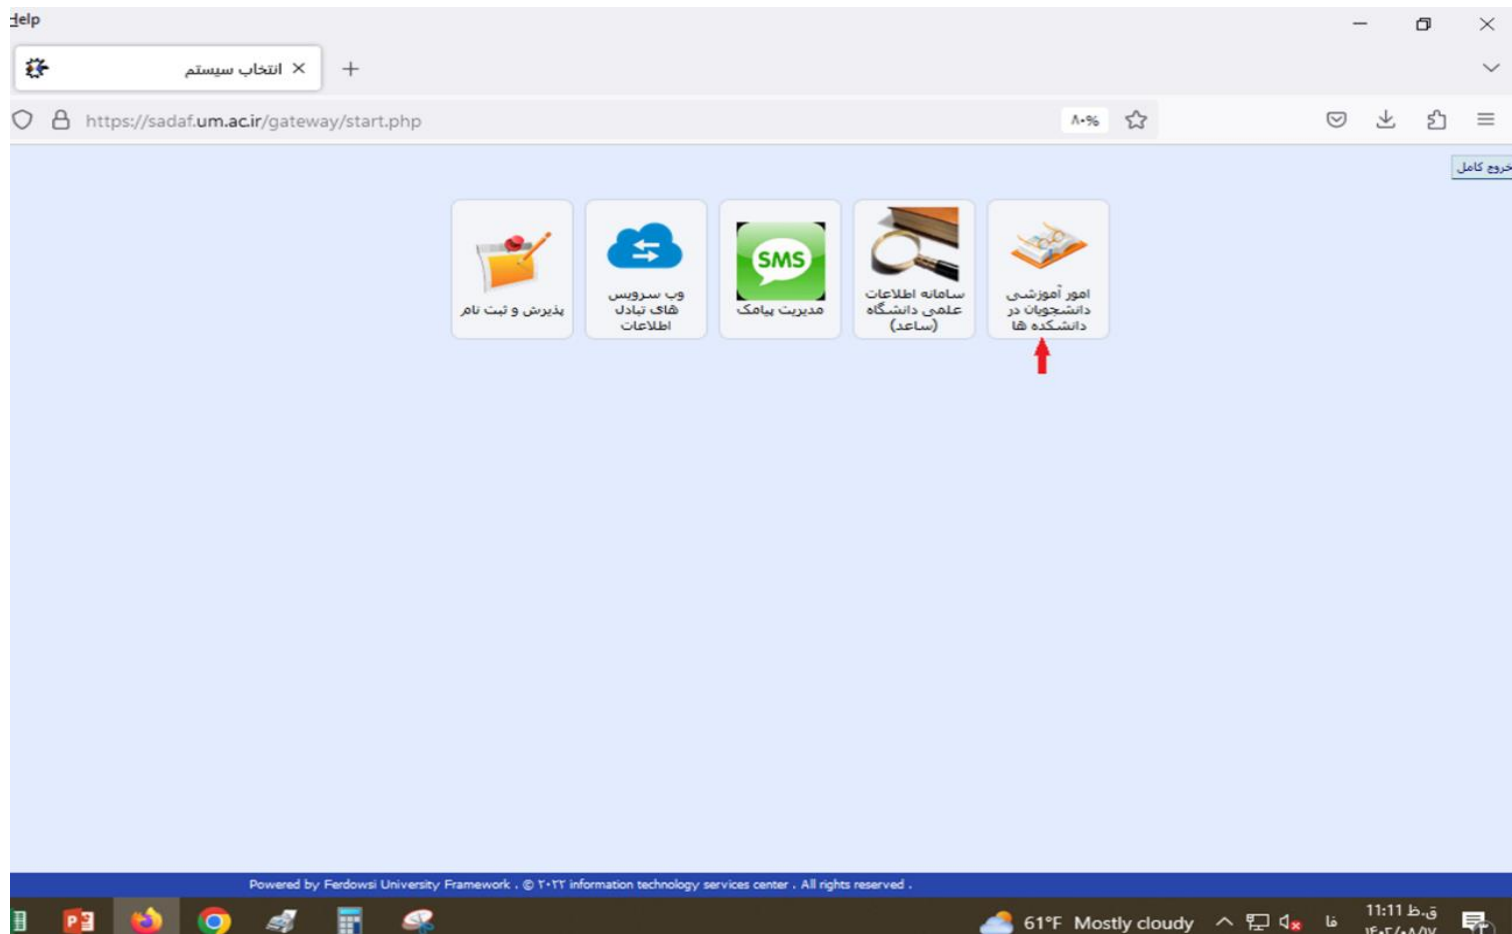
Help

انتخاب سیستم

https://sadaf.um.ac.ir/gateway/start.php

۸۰%

خروج کامل

امور آموزشی دانشجویان در دانشکده ها

سامانه اطلاعات علمی دانشگاه (ساعد)

SMS

مدیریت پیامک

وب سرویس های تبادل اطلاعات

پذیرش و ثبت نام

Powered by Ferdowsi University Framework . © ۲۰۲۲ information technology services center . All rights reserved .

61°F Mostly cloudy

فا

ق.ظ 11:11

۱۴۰۲/۰۸/۱۷